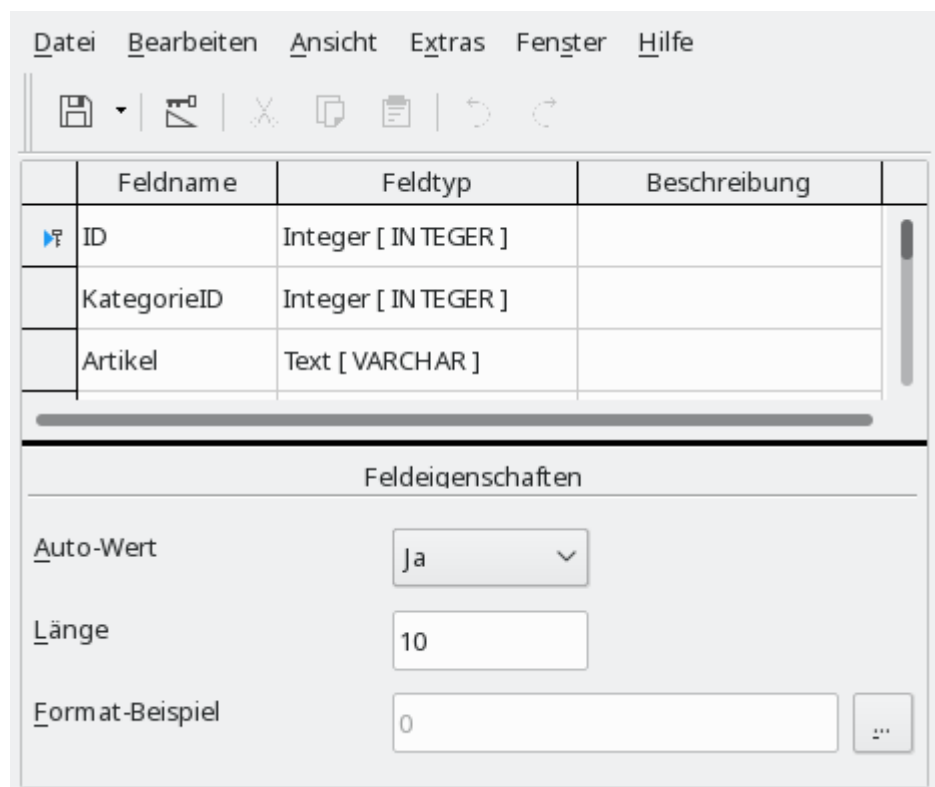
Datei Bearbeiten Ansicht Extras Fenster Hilfe

| | Feldname | Feldtyp | Beschreibung |
|---|---|---|---|
| | ID | Integer [ INTEGER ] | |
| | KategorieID | Integer [ INTEGER ] | |
| | Artikel | Text [ VARCHAR ] | |

Feldeigenschaften

Auto-Wert
Ja

Länge
10

Format-Beispiel
0
...